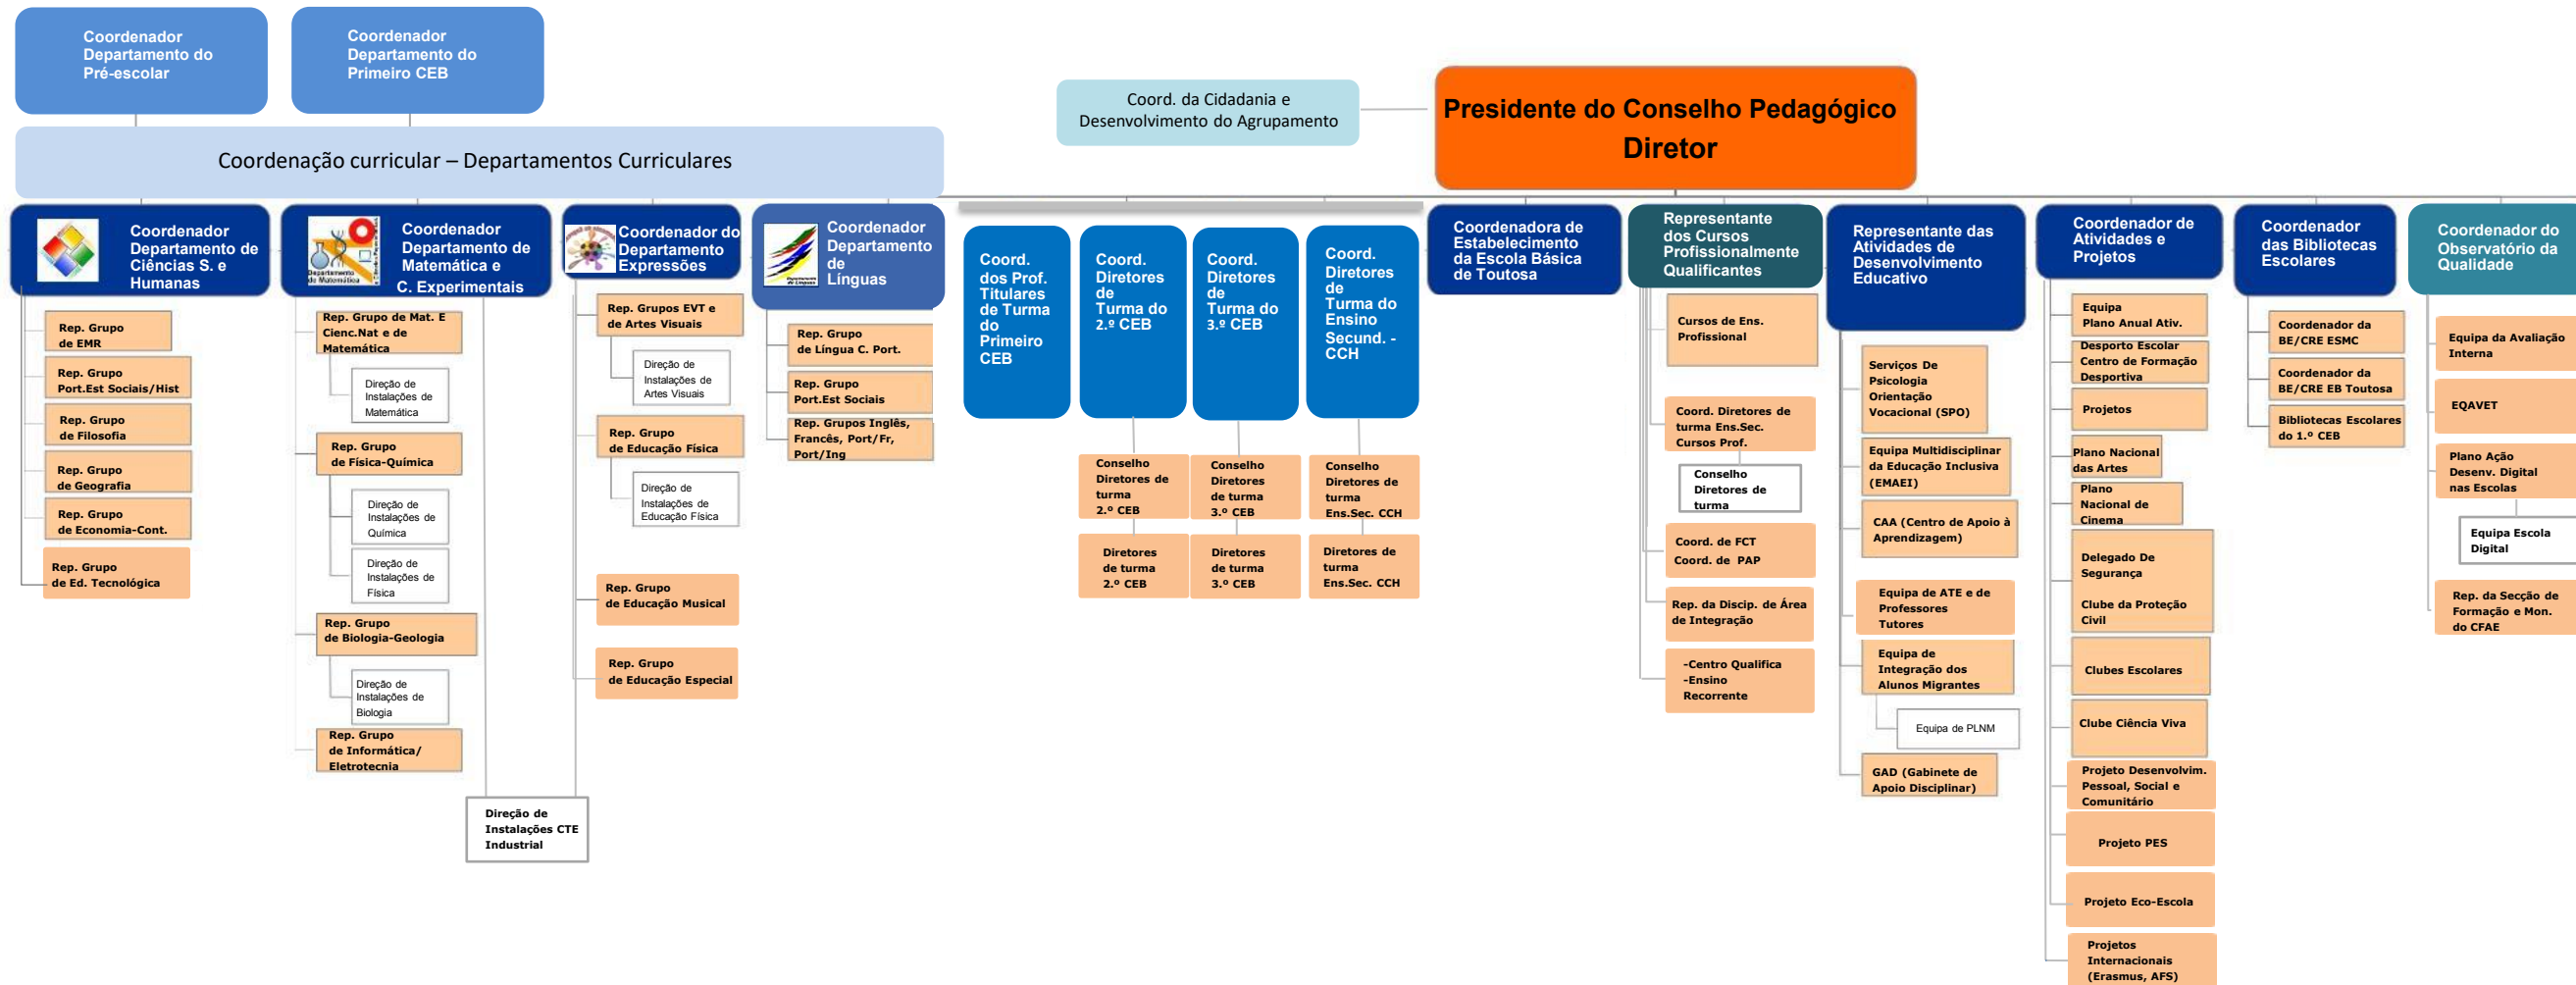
Coordenador Departamento do Pré-escolar

Coordenador Departamento do Primeiro CEB

Coord. da Cidadania e Desenvolvimento do Agrupamento

Presidente do Conselho Pedagógico
Diretor

Coordenação curricular – Departamentos Curriculares

Coordenador Departamento de Ciências S. e Humanas

Rep. Grupo de EMR
Rep. Grupo Port.Est Sociais/Hist
Rep. Grupo de Filosofia
Rep. Grupo de Geografia
Rep. Grupo de Economia-Cont.
Rep. Grupo de Ed. Tecnológica

Coordenador Departamento de Matemática e C. Experimentais

Rep. Grupo de Mat. E Cienc.Nat e de Matemática
Direção de Instalações de Matemática
Rep. Grupo de Física-Química
Direção de Instalações de Química
Direção de Instalações de Física
Rep. Grupo de Biologia-Geologia
Direção de Instalações de Biologia
Rep. Grupo de Informática/ Eletrotecnia
Direção de Instalações CTE Industrial

Coordenador do Departamento Expressões

Rep. Grupos EVT e de Artes Visuais
Direção de Instalações de Artes Visuais
Rep. Grupo de Educação Física
Direção de Instalações de Educação Física
Rep. Grupo de Educação Musical
Rep. Grupo de Educação Especial

Coordenador Departamento de Línguas

Rep. Grupo de Língua C. Port.
Rep. Grupo Port.Est Sociais
Rep. Grupos Inglês, Francês, Port/Fr, Port/Ing

Coord. dos Prof. Titulares de Turma do Primeiro CEB

Coord. Diretores de Turma do 2.º CEB
Conselho Diretores de turma 2.º CEB
Diretores de turma 2.º CEB

Coord. Diretores de Turma do 3.º CEB
Conselho Diretores de turma 3.º CEB
Diretores de turma 3.º CEB

Coord. Diretores de Turma do Ensino Secund. - CCH
Conselho Diretores de turma Ens.Sec. CCH
Diretores de turma Ens.Sec. CCH

Coordenadora de Estabelecimento da Escola Básica de Toutosa

Representante dos Cursos Profissionalmente Qualificantes
Cursos de Ens. Profissional
Coord. Diretores de turma Ens.Sec. Cursos Prof.
Conselho Diretores de turma
Coord. de FCT Coord. de PAP
Rep. da Discip. de Área de Integração
-Centro Qualifica -Ensino Recorrente

Representante das Atividades de Desenvolvimento Educativo
Serviços De Psicologia Orientação Vocacional (SPO)
Equipa Multidisciplinar da Educação Inclusiva (EMAEI)
CAA (Centro de Apoio à Aprendizagem)
Equipa de ATE e de Professores Tutores
Equipa de Integração dos Alunos Migrantes
Equipa de PLNM
GAD (Gabinete de Apoio Disciplinar)

Coordenador de Atividades e Projetos
Equipa Plano Anual Ativ.
Desporto Escolar Centro de Formação Desportiva
Projetos
Plano Nacional das Artes
Plano Nacional de Cinema
Delegado De Segurança
Clube da Proteção Civil
Clubes Escolares
Clube Ciência Viva
Projeto Desenvolvim. Pessoal, Social e Comunitário
Projeto PES
Projeto Eco-Escola
Projetos Internacionais (Erasmus, AFS)

Coordenador das Bibliotecas Escolares
Coordenador da BE/CRE ESMC
Coordenador da BE/CRE EB Toutosa
Bibliotecas Escolares do 1.º CEB

Coordenador do Observatório da Qualidade
Equipa da Avaliação Interna
EQAVET
Plano Ação Desenv. Digital nas Escolas
Equipa Escola Digital
Rep. da Secção de Formação e Mon. do CFAE